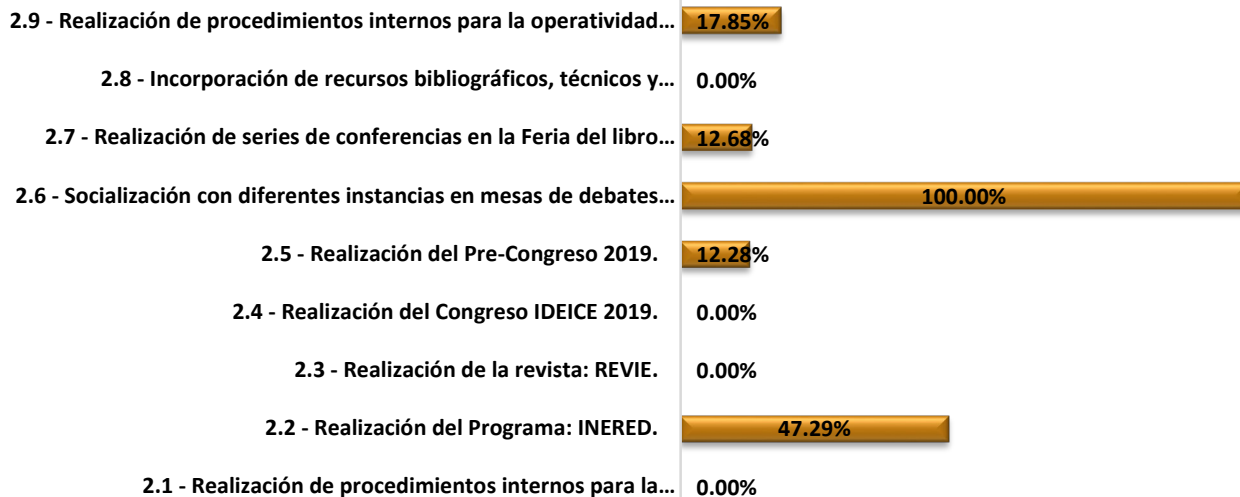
| | |
|---|---|
| 2.9 - Realización de procedimientos internos para la operatividad… | 17.85% |
| 2.8 - Incorporación de recursos bibliográficos, técnicos y… | 0.00% |
| 2.7 - Realización de series de conferencias en la Feria del libro… | 12.68% |
| 2.6 - Socialización con diferentes instancias en mesas de debates… | 100.00% |
| 2.5 - Realización del Pre-Congreso 2019. | 12.28% |
| 2.4 - Realización del Congreso IDEICE 2019. | 0.00% |
| 2.3 - Realización de la revista: REVIE. | 0.00% |
| 2.2 - Realización del Programa: INERED. | 47.29% |
| 2.1 - Realización de procedimientos internos para la… | 0.00% |